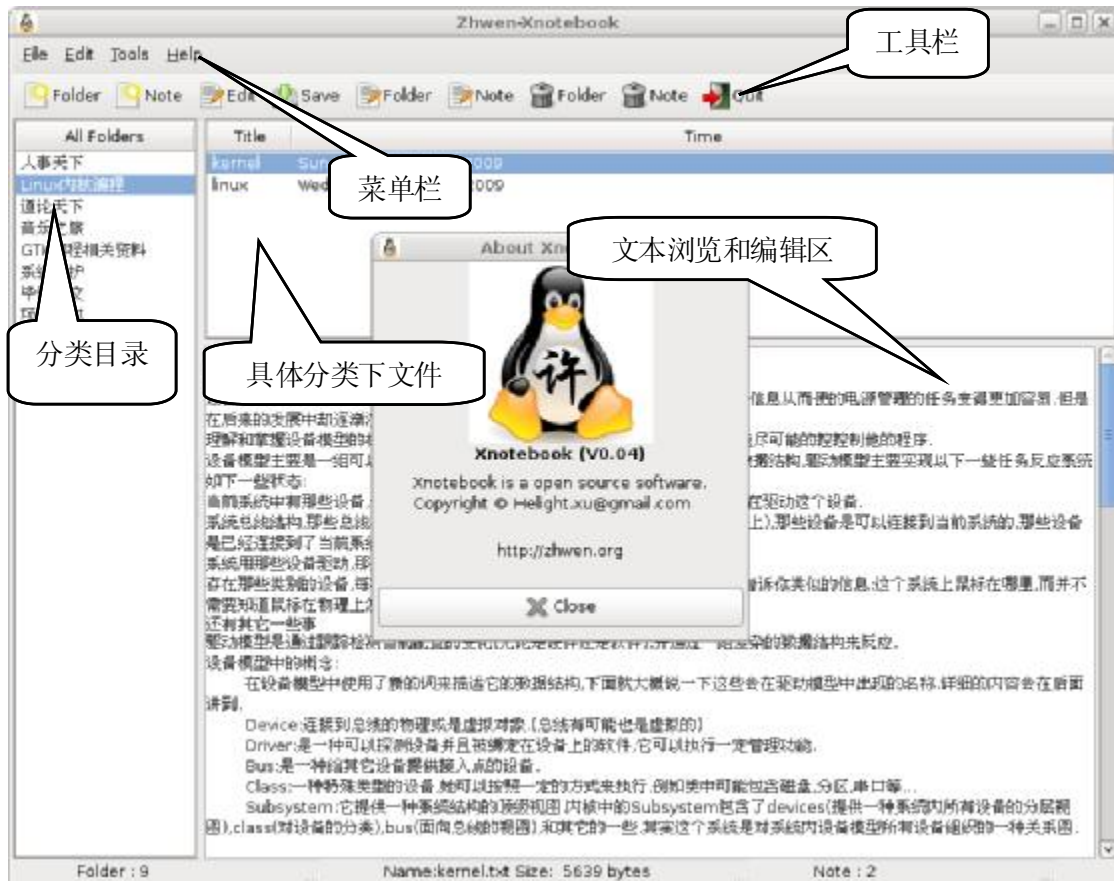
Zhwen-Xnotebook

File Edit Tools Help

工具栏

Folder Note Edit Save Folder Note Folder Note Quit

All Folders

Title Time

人事关下
Linux内核编程
通论天下
音乐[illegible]
GTK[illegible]相关资料
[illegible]
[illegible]

kernel Sun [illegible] 009
linux Wed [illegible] 009

菜单栏

文本浏览和编辑区

About Xno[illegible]

分类目录

具体分类下文件

Xnotebook (V0.04)

Xnotebook is a open source software.
Copyright © Hellight.xu@gmail.com

http://zhwen.org

Close

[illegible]信息从而使的电源管理的任务变得更加容易,但是在后来的发展中却逐渐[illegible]
理解和掌握设备模型的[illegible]尽可能的控控制他的程序.
设备模型主要是一组可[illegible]数据结构,驱动模型主要实现以下一些任务反应系统如下一些状态:
当前系统中有那些设备,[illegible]在驱动这个设备.
系统总线结构,那些总线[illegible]上),那些设备是可以连接到当前系统的,那些设备是已经连接到了当前系统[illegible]
系统用那些设备驱动,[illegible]
存在那些类别的设备,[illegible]诉你类似的信息:这个系统上鼠标在哪里,而并不需要知道鼠标在物理上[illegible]
还有其它一些事
驱动模型是通过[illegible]一些复杂的数据结构来反应.
设备模型中的概念:
在设备模型中使用了新的词来描述它的数据结构,下面就大概说一下这些会在驱动模型中出现的名称,详细的内容会在后面讲到.
Device:连接到总线的物理或是虚拟对象.(总线有可能也是虚拟的)
Driver:是一种可以探测设备并且被绑定在设备上的软件,它可以执行一定管理功能.
Bus:是一种给其它设备提供接入点的设备.
Class:一种特殊类型的设备,他可以按照一定的方式来执行,例如类中可能包含磁盘,分区,串口等...
Subsystem:它提供一种系统结构的顶部视图,内核中的Subsystem包含了devices(提供一种系统内所有设备的分层视图),class(对设备的分类),bus(面向总线的视图),和其它的一些,其实这个系统是对系统内设备模型所有设备组织的一种关系图.

Folder : 9 Name:kernel.txt Size: 5639 bytes Note : 2